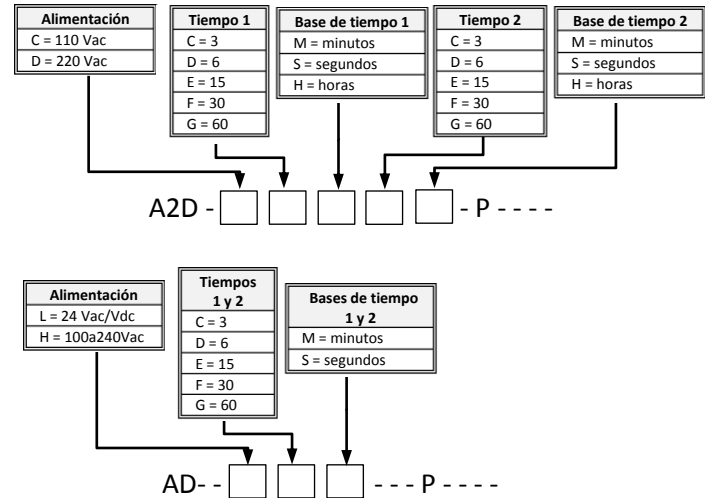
| Alimentación |
|---|
| C = 110 Vac |
| D = 220 Vac |

| Tiempo 1 |
|---|
| C = 3 |
| D = 6 |
| E = 15 |
| F = 30 |
| G = 60 |

| Base de tiempo 1 |
|---|
| M = minutos |
| S = segundos |
| H = horas |

| Tiempo 2 |
|---|
| C = 3 |
| D = 6 |
| E = 15 |
| F = 30 |
| G = 60 |

| Base de tiempo 2 |
|---|
| M = minutos |
| S = segundos |
| H = horas |

A2D - - P - - - -

| Alimentación |
|---|
| L = 24 Vac/Vdc |
| H = 100a240Vac |

| Tiempos 1 y 2 |
|---|
| C = 3 |
| D = 6 |
| E = 15 |
| F = 30 |
| G = 60 |

| Bases de tiempo 1 y 2 |
|---|
| M = minutos |
| S = segundos |

AD- - - - - P - - - -